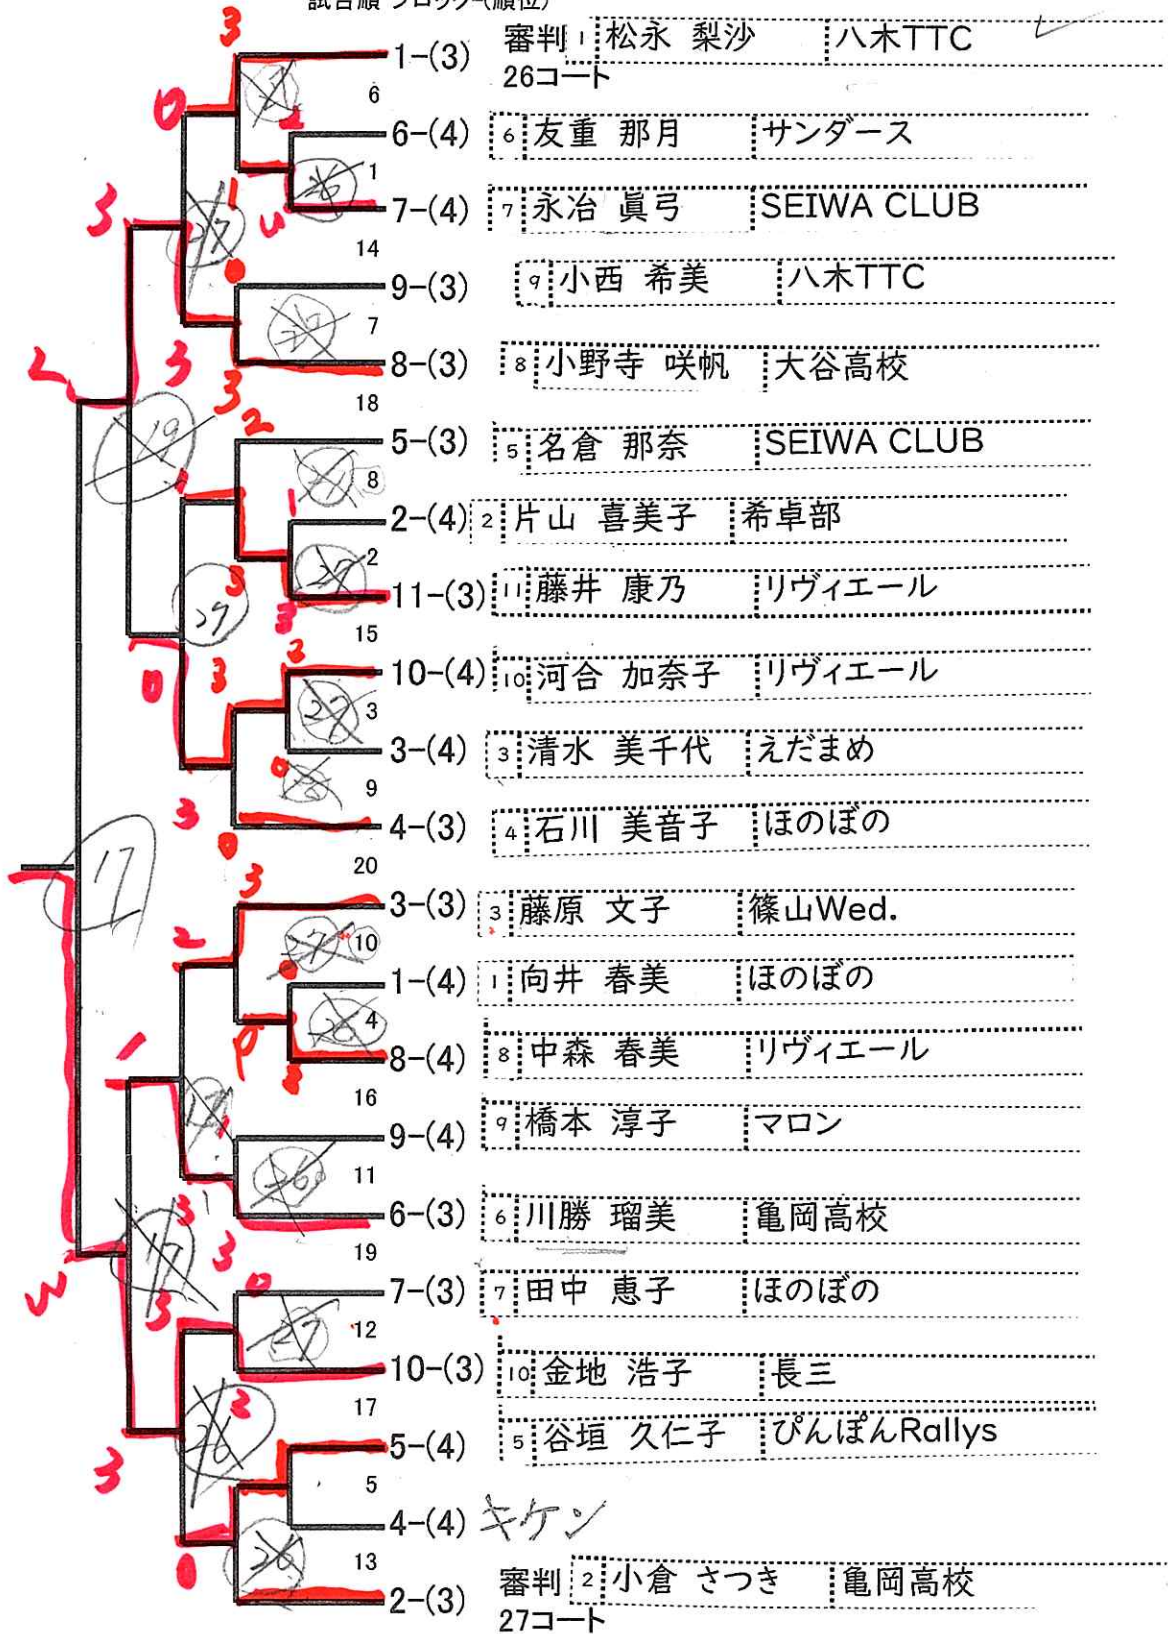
試合順 ブロック(順位)

審判 1 松永 梨沙 八木TTC
26コート

1-(3)
6
6-(4) 6 友重 那月 サンダース
1
7-(4) 7 永冶 眞弓 SEIWA CLUB
14
9-(3) 9 小西 希美 八木TTC
7
8-(3) 8 小野寺 咲帆 大谷高校
18
5-(3) 5 名倉 那奈 SEIWA CLUB
8
2-(4) 2 片山 喜美子 希卓部
2
11-(3) 11 藤井 康乃 リヴィエール
15
10-(4) 10 河合 加奈子 リヴィエール
3
3-(4) 3 清水 美千代 えだまめ
9
4-(3) 4 石川 美音子 ほのぼの
20
3-(3) 3 藤原 文子 篠山Wed.
10
1-(4) 1 向井 春美 ほのぼの
4
8-(4) 8 中森 春美 リヴィエール
16
9-(4) 9 橋本 淳子 マロン
11
6-(3) 6 川勝 瑠美 亀岡高校
19
7-(3) 7 田中 恵子 ほのぼの
12
10-(3) 10 金地 浩子 長三
17
5-(4) 5 谷垣 久仁子 ぴんぽんRallys
5
4-(4) キケン
13
2-(3)

審判 2 小倉 さつき 亀岡高校
27コート

3 0 1 4 0 3 3 2 2 1 3 3 0 3 2 3 0 3 2 1 0 3 3 1 3 0 3 3 0 3 4 2

27 19 27 17 27 27 26 26 17 26 27 26 26